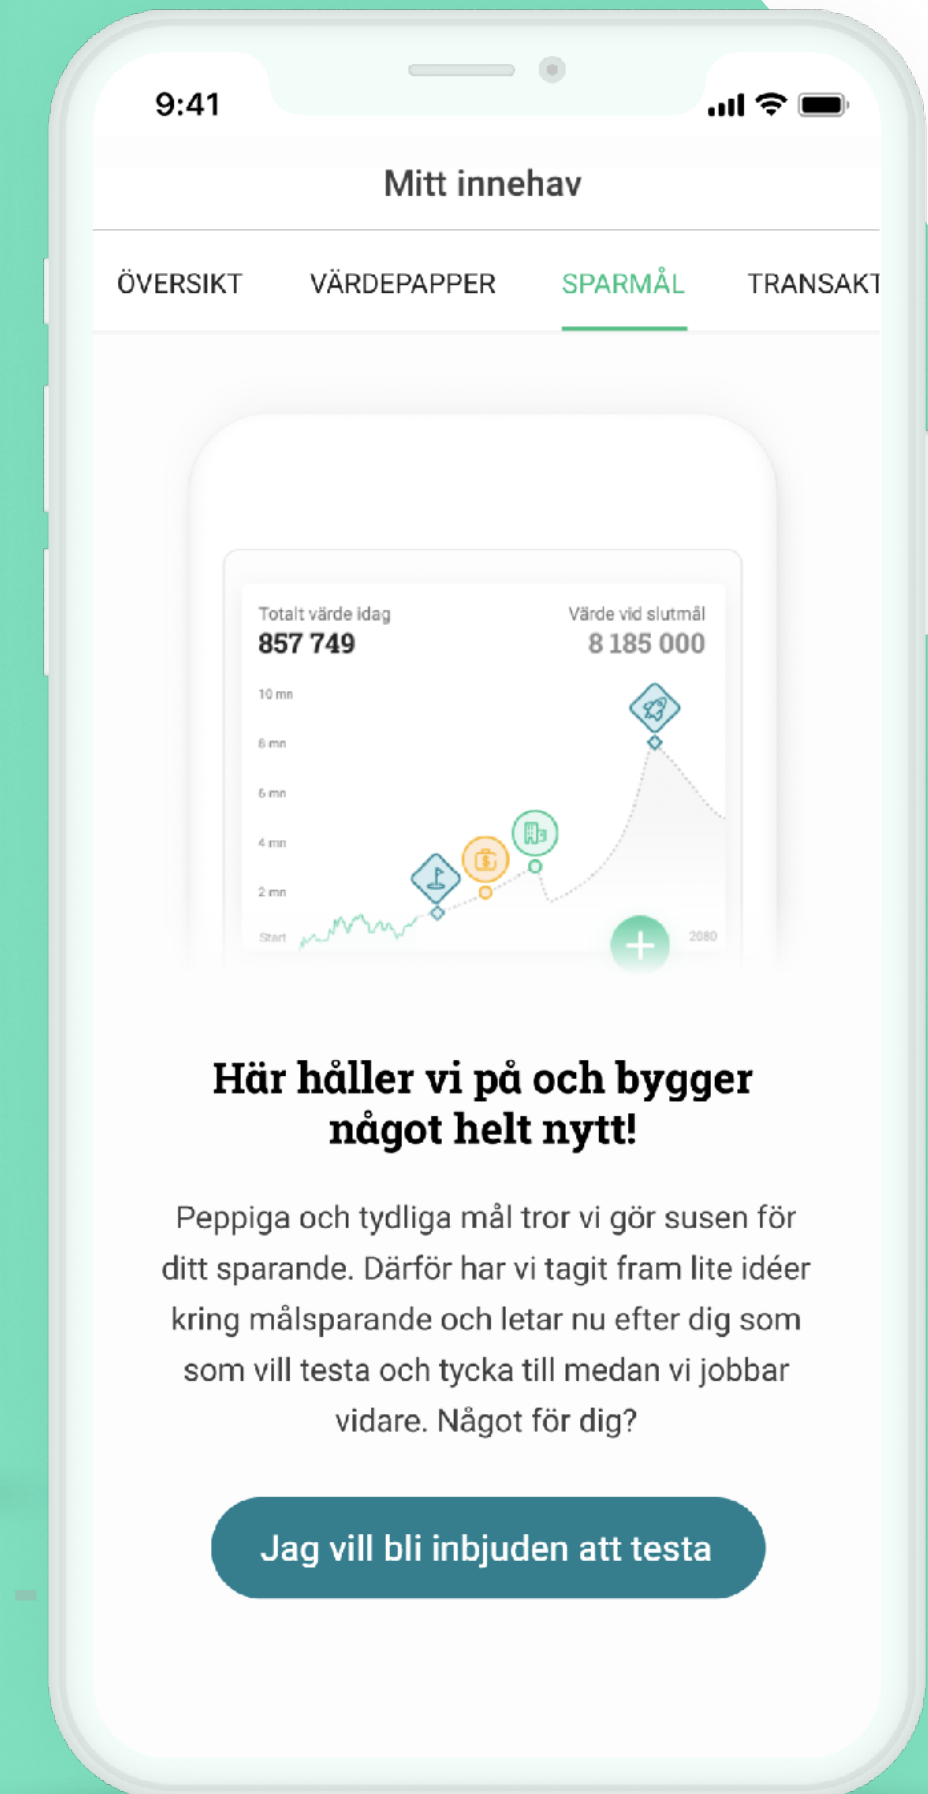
9:41

Mitt innehav

ÖVERSIKT VÄRDEPAPPER SPARMÅL TRANSAKT

Totalt värde idag
857 749

Värde vid slutmål
8 185 000

10 mn
8 mn
6 mn
4 mn
2 mn
Start
2080

Här håller vi på och bygger något helt nytt!

Peppiga och tydliga mål tror vi gör susen för ditt sparande. Därför har vi tagit fram lite idéer kring målsparande och letar nu efter dig som som vill testa och tycka till medan vi jobbar vidare. Något för dig?

Jag vill bli inbjuden att testa